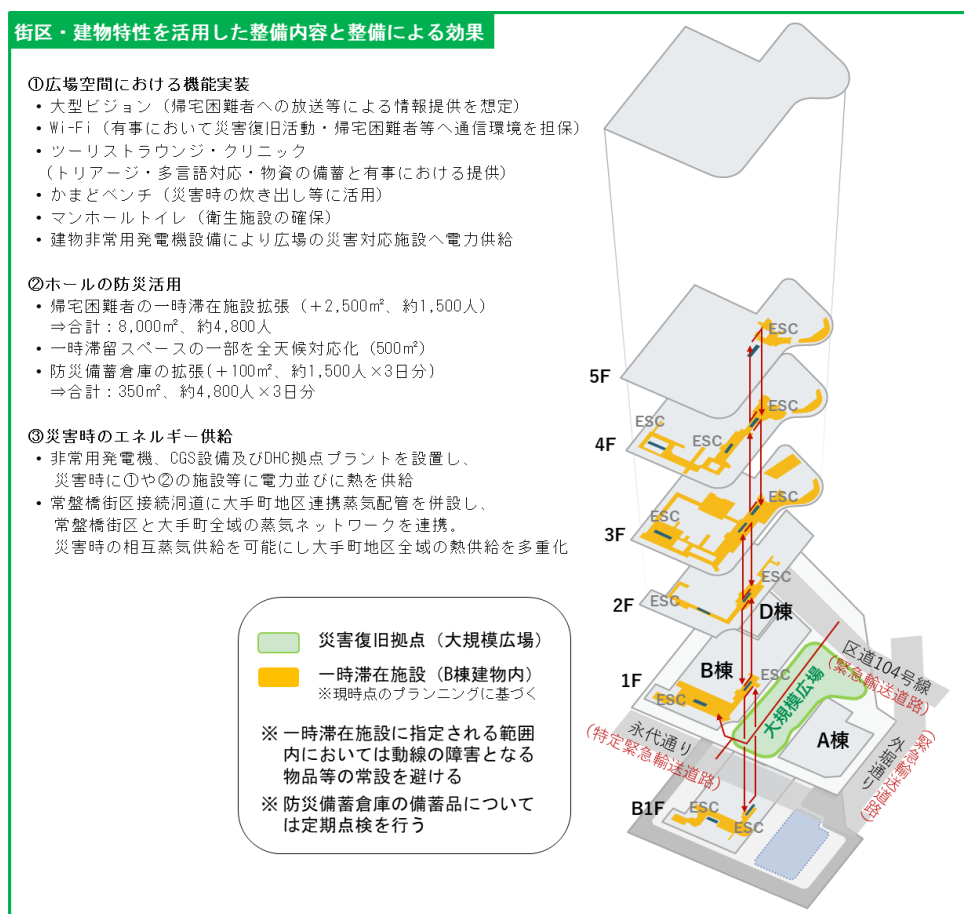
街区・建物特性を活用した整備内容と整備による効果

①広場空間における機能実装
・大型ビジョン（帰宅困難者への放送等による情報提供を想定）
・Wi-Fi（有事において災害復旧活動・帰宅困難者等へ通信環境を担保）
・ツーリストラウンジ・クリニック
（トリアージ・多言語対応・物資の備蓄と有事における提供）
・かまどベンチ（災害時の炊き出し等に活用）
・マンホールトイレ（衛生施設の確保）
・建物非常用発電機設備により広場の災害対応施設へ電力供給

②ホールの防災活用
・帰宅困難者の一時滞在施設拡張（＋2,500㎡、約1,500人）
⇒合計：8,000㎡、約4,800人
・一時滞留スペースの一部を全天候対応化（500㎡）
・防災備蓄倉庫の拡張(＋100㎡、約1,500人×3日分)
⇒合計：350㎡、約4,800人×3日分

③災害時のエネルギー供給
・非常用発電機、CGS設備及びDHC拠点プラントを設置し、災害時に①や②の施設等に電力並びに熱を供給
・常盤橋街区接続洞道に大手町地区連携蒸気配管を併設し、常盤橋街区と大手町全域の蒸気ネットワークを連携。災害時の相互蒸気供給を可能にし大手町地区全域の熱供給を多重化

災害復旧拠点（大規模広場）
一時滞在施設（B棟建物内）
※現時点のプランニングに基づく

※ 一時滞在施設に指定される範囲内においては動線の障害となる物品等の常設を避ける
※ 防災備蓄倉庫の備蓄品については定期点検を行う

5F
4F
3F
2F
1F
B1F
ESC
ESC
ESC
ESC
ESC
ESC
ESC
ESC
ESC
ESC
ESC
ESC
D棟
B棟
A棟
大規模広場
区道104号線
（緊急輸送道路）
永代通り
（特定緊急輸送道路）
外堀通り
（緊急輸送道路）